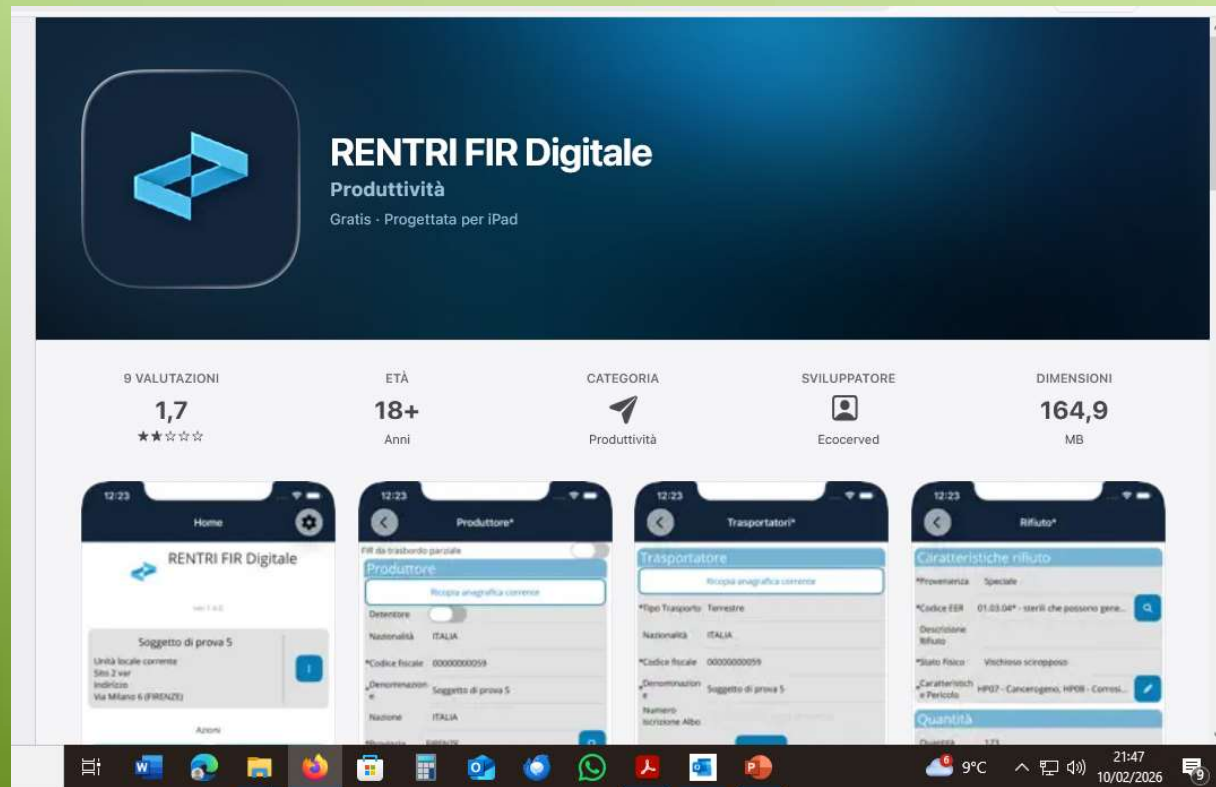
RENTRI FIR Digitale
Produttività
Gratis · Progettata per iPad

9 VALUTAZIONI
1,7
★★☆☆☆

ETÀ
18+
Anni

CATEGORIA
Produttività

SVILUPPATORE
Ecocerved

DIMENSIONI
164,9
MB

12:23
Home
RENTRI FIR Digitale
Soggetto di prova 5
Unità locale corrente
Sito 2 var
Indirizzo
Via Milano 6 (FIRENZE)
Azioni

12:23
Produttore*
FIR da trasbordo parziale
Produttore
Ricopia anagrafica corrente
Detentore
Nazionalità ITALIA
*Codice fiscale 00000000059
*Denominazione Soggetto di prova 5
Nazione ITALIA

12:23
Trasportatori*
Trasportatore
Ricopia anagrafica corrente
*Tipo Trasporto Terrestre
Nazionalità ITALIA
*Codice fiscale 00000000059
*Denominazione Soggetto di prova 5
Numero Iscrizione Albo

12:23
Rifiuto*
Caratteristiche rifiuto
*Provenienza Speciale
*Codice EER 01.03.04* - sterili che possono gene...
Descrizione Rifiuto
*Stato Fisico Vischioso sciropposo
Caratteristiche Pericolo HP07 - Cancerogeno, HP08 - Corrosi...
Quantità

9°C
21:47
10/02/2026